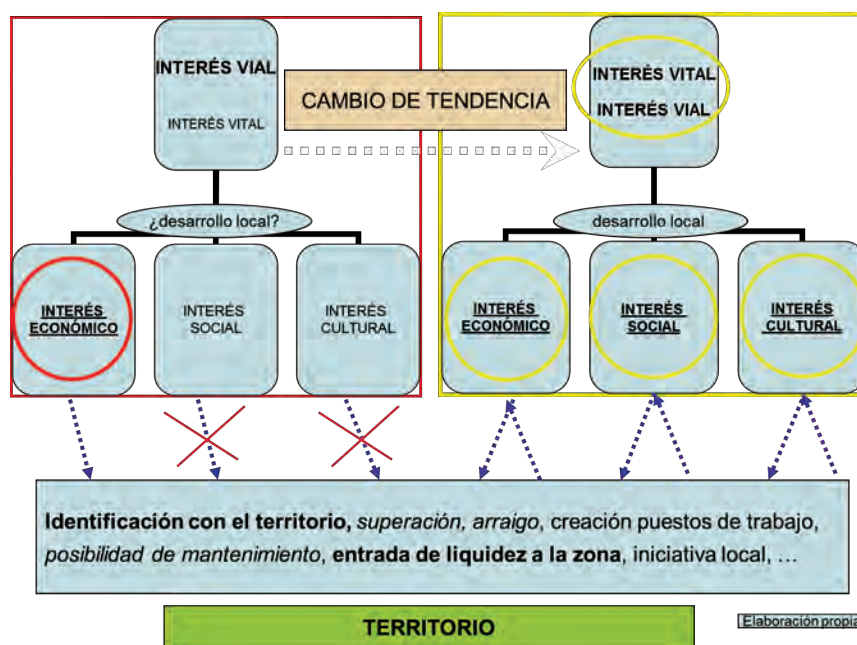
INTERÉS VIAL

INTERÉS VITAL

CAMBIO DE TENDENCIA

INTERÉS VITAL

INTERÉS VIAL

¿desarrollo local?

INTERÉS ECONÓMICO

INTERÉS SOCIAL

INTERÉS CULTURAL

desarrollo local

INTERÉS ECONÓMICO

INTERÉS SOCIAL

INTERÉS CULTURAL

**Identificación con el territorio,** *superación, arraigo*, creación puestos de trabajo, *posibilidad de mantenimiento*, **entrada de liquidez a la zona**, iniciativa local, …

TERRITORIO

Elaboración propia